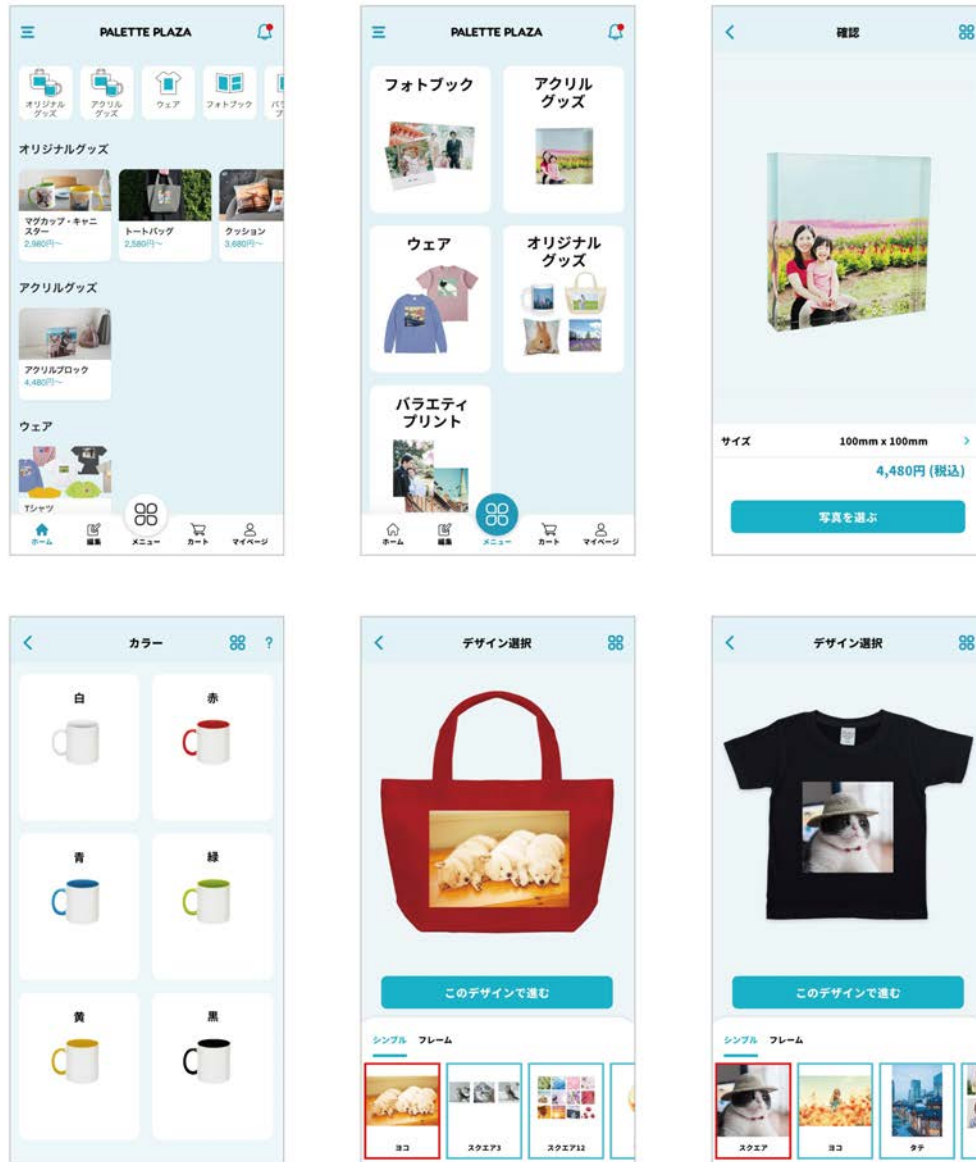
PALETTE PLAZA

オリジナルグッズ アクリルグッズ ウェア フォトブック パ

オリジナルグッズ

マグカップ・キャニスター
2,980円〜

トートバッグ
2,580円〜

クッション
3,680円〜

アクリルグッズ

アクリルブロック
4,480円〜

ウェア

Tシャツ

ホーム 編集 メニュー カート マイページ

PALETTE PLAZA

フォトブック

アクリルグッズ

ウェア

オリジナルグッズ

バラエティプリント

ホーム 編集 メニュー カート マイページ

確認

サイズ 100mm x 100mm

4,480円 (税込)

写真を選ぶ

カラー ?

白

赤

青

緑

黄

黒

デザイン選択

このデザインで進む

シンプル フレーム

ヨコ スクエア3 スクエア12

デザイン選択

このデザインで進む

シンプル フレーム

スクエア ヨコ タテ